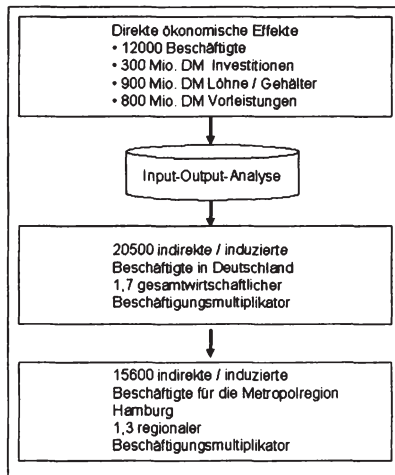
Direkte ökonomische Effekte
• 12000 Beschäftigte
• 300 Mio. DM Investitionen
• 900 Mio. DM Löhne / Gehälter
• 800 Mio. DM Vorleistungen

Input-Output-Analyse

20500 indirekte / induzierte Beschäftigte in Deutschland
1,7 gesamtwirtschaftlicher Beschäftigungsmultiplikator

15600 indirekte / induzierte Beschäftigte für die Metropolregion Hamburg
1,3 regionaler Beschäftigungsmultiplikator